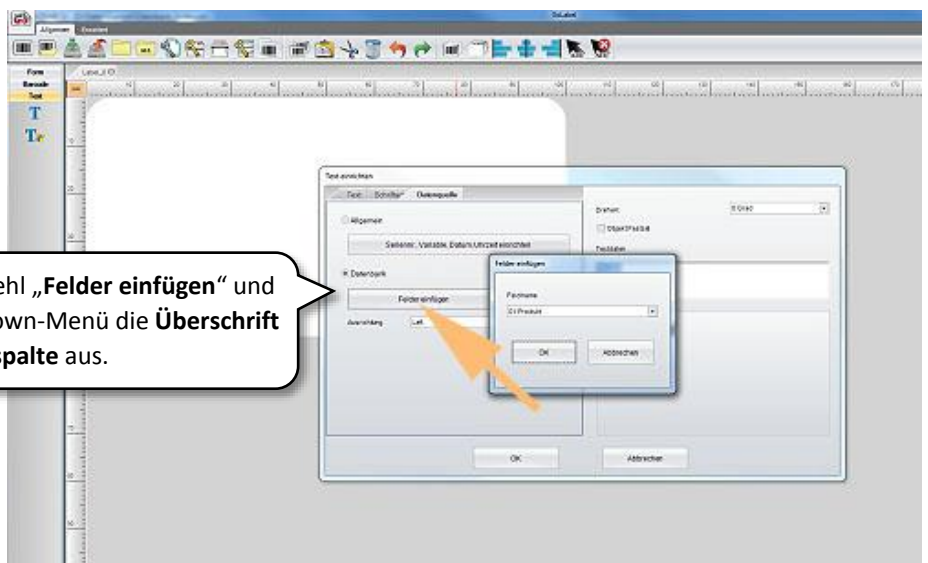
Allgemein Erweitert

Form
Barcode
Text

Label_0

Text einrichten

Text Schriftart Datenquelle

Allgemein

Seriennr., Variable, Datum/Uhrzeit einrichten

Datenbank

Felder einfügen

Ausrichtung Left

Drehen 0 Grad

Objekt fixiert

Textdaten

Felder einfügen

Feldname

01 Produkt

OK Abbrechen

OK Abbrechen

ehl „**Felder einfügen**“ und own-Menü die **Überschrift** **spalte** aus.